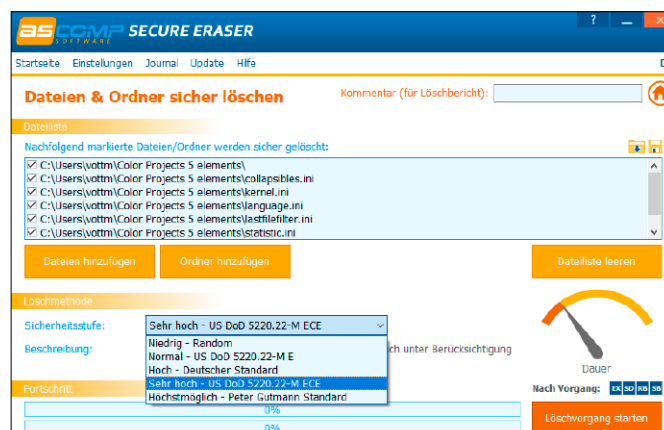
ascomp SOFTWARE SECURE ERASER

?

Startseite Einstellungen Journal Update Hilfe

Dateien & Ordner sicher löschen

Kommentar (für Löschbericht):

Dateiliste

Nachfolgend markierte Dateien/Ordner werden sicher gelöscht:

☑ C:\Users\vottm\Color Projects 5 elements\
☑ C:\Users\vottm\Color Projects 5 elements\collapsibles.ini
☑ C:\Users\vottm\Color Projects 5 elements\kernel.ini
☑ C:\Users\vottm\Color Projects 5 elements\language.ini
☑ C:\Users\vottm\Color Projects 5 elements\lastfilefilter.ini
☑ C:\Users\vottm\Color Projects 5 elements\statistic.ini

Dateien hinzufügen

Ordner hinzufügen

Dateiliste leeren

Löschmethode

Sicherheitsstufe:

Sehr hoch - US DoD 5220.22-M ECE

Beschreibung:

Niedrig - Random
Normal - US DoD 5220.22-M E
Hoch - Deutscher Standard
Sehr hoch - US DoD 5220.22-M ECE
Höchstmöglich - Peter Gutmann Standard

ch unter Berücksichtigung

Dauer

Fortschritt

Nach Vorgang: EX SD RB SB

0%

0%

Löschvorgang starten